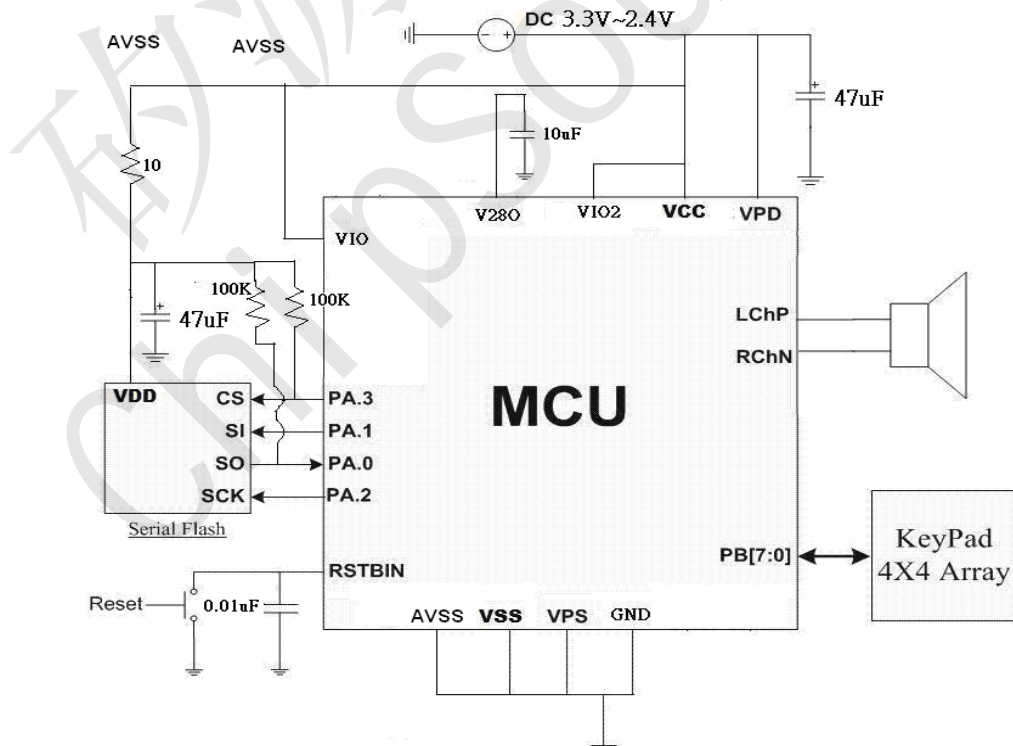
DC 3.3V~2.4V

AVSS

AVSS

47uF

10uF

10

V28O

VIO2

VCC

VPD

VIO

100K

100K

47uF

LChP

RChN

VDD

CS

SI

SO

SCK

PA.3

PA.1

PA.0

PA.2

MCU

Serial Flash

RSTBIN

PB[7:0]

KeyPad 4X4 Array

Reset

0.01uF

AVSS

VSS

VPS

GND